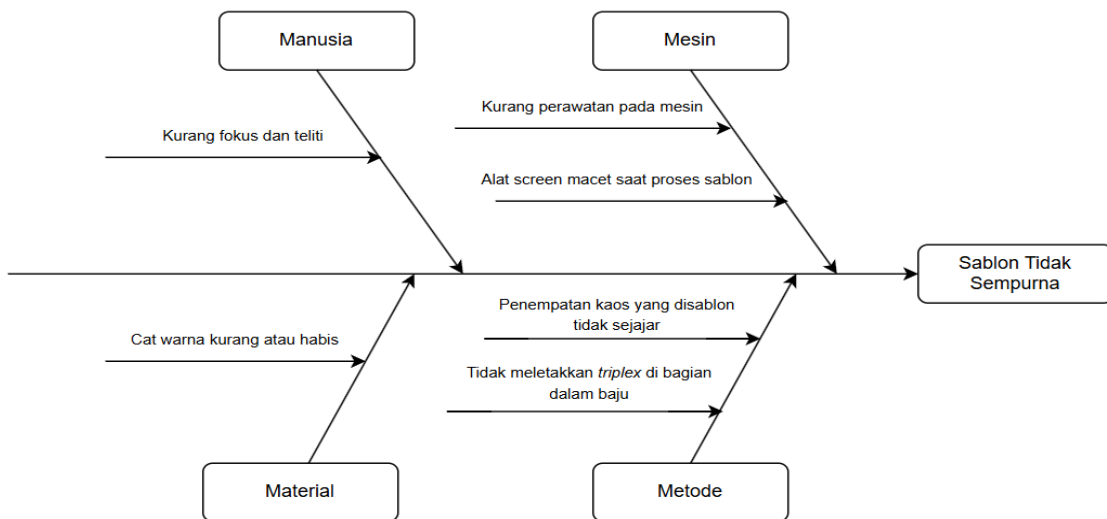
Manusia

Kurang fokus dan teliti

Mesin

Kurang perawatan pada mesin

Alat screen macet saat proses sablon

Sablon Tidak Sempurna

Cat warna kurang atau habis

Penempatan kaos yang disablon tidak sejajar

Tidak meletakkan *triplex* di bagian dalam baju

Material

Metode